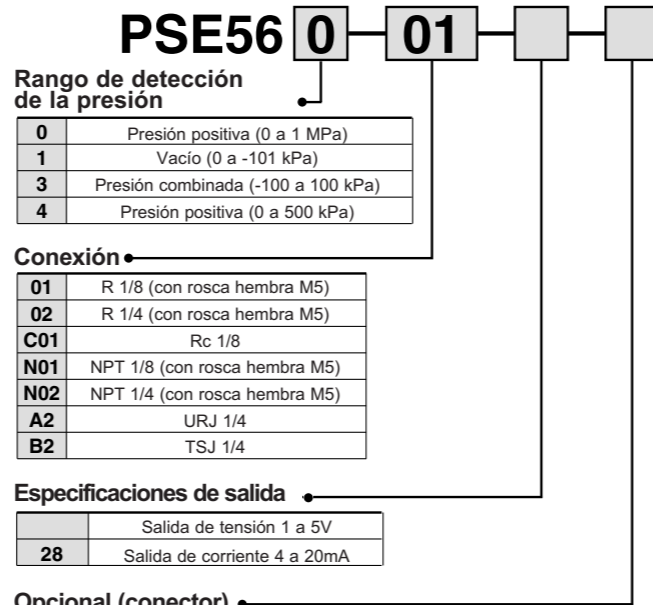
PSE56 0 – 01 – □ – □

Rango de detección de la presión

| | |
|---|---|
| 0 | Presión positiva (0 a 1 MPa) |
| 1 | Vacío (0 a -101 kPa) |
| 3 | Presión combinada (-100 a 100 kPa) |
| 4 | Presión positiva (0 a 500 kPa) |

Conexión

| | |
|---|---|
| 01 | R 1/8 (con rosca hembra M5) |
| 02 | R 1/4 (con rosca hembra M5) |
| C01 | Rc 1/8 |
| N01 | NPT 1/8 (con rosca hembra M5) |
| N02 | NPT 1/4 (con rosca hembra M5) |
| A2 | URJ 1/4 |
| B2 | TSJ 1/4 |

Especificaciones de salida

| | |
|---|---|
| | Salida de tensión 1 a 5V |
| 28 | Salida de corriente 4 a 20mA |

Opcional (conector)